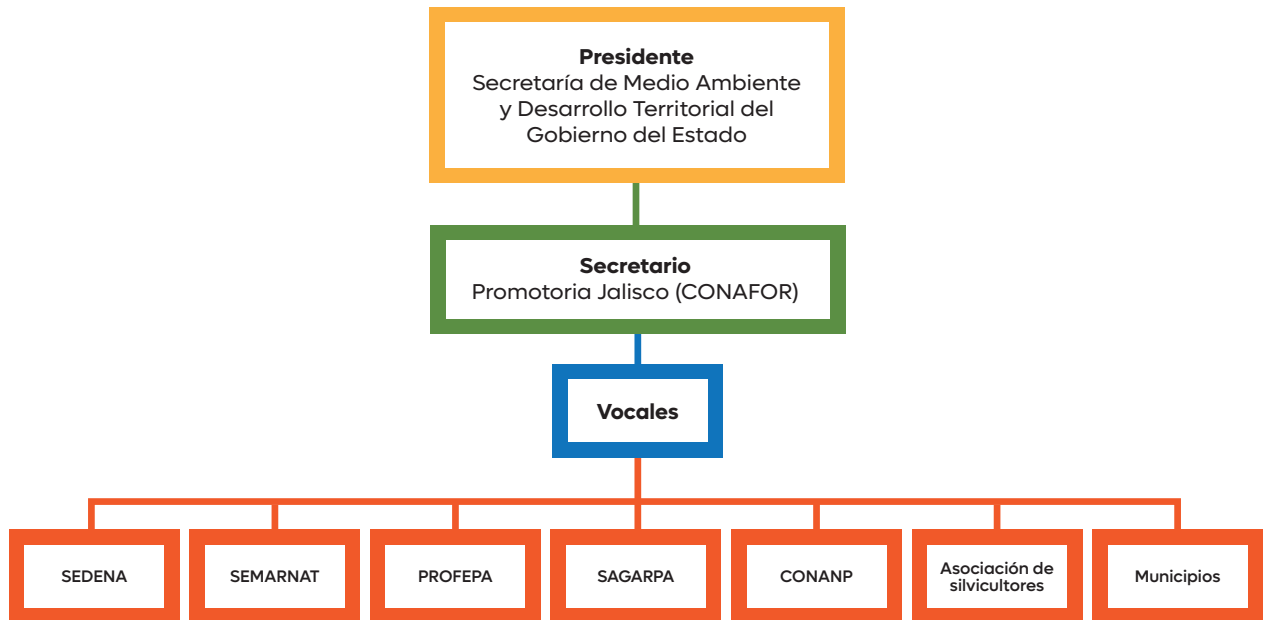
Presidente
Secretaría de Medio Ambiente y Desarrollo Territorial del Gobierno del Estado

Secretario
Promotoria Jalisco (CONAFOR)

Vocales

SEDENA

SEMARNAT

PROFEPA

SAGARPA

CONANP

Asociación de silvicultores

Municipios